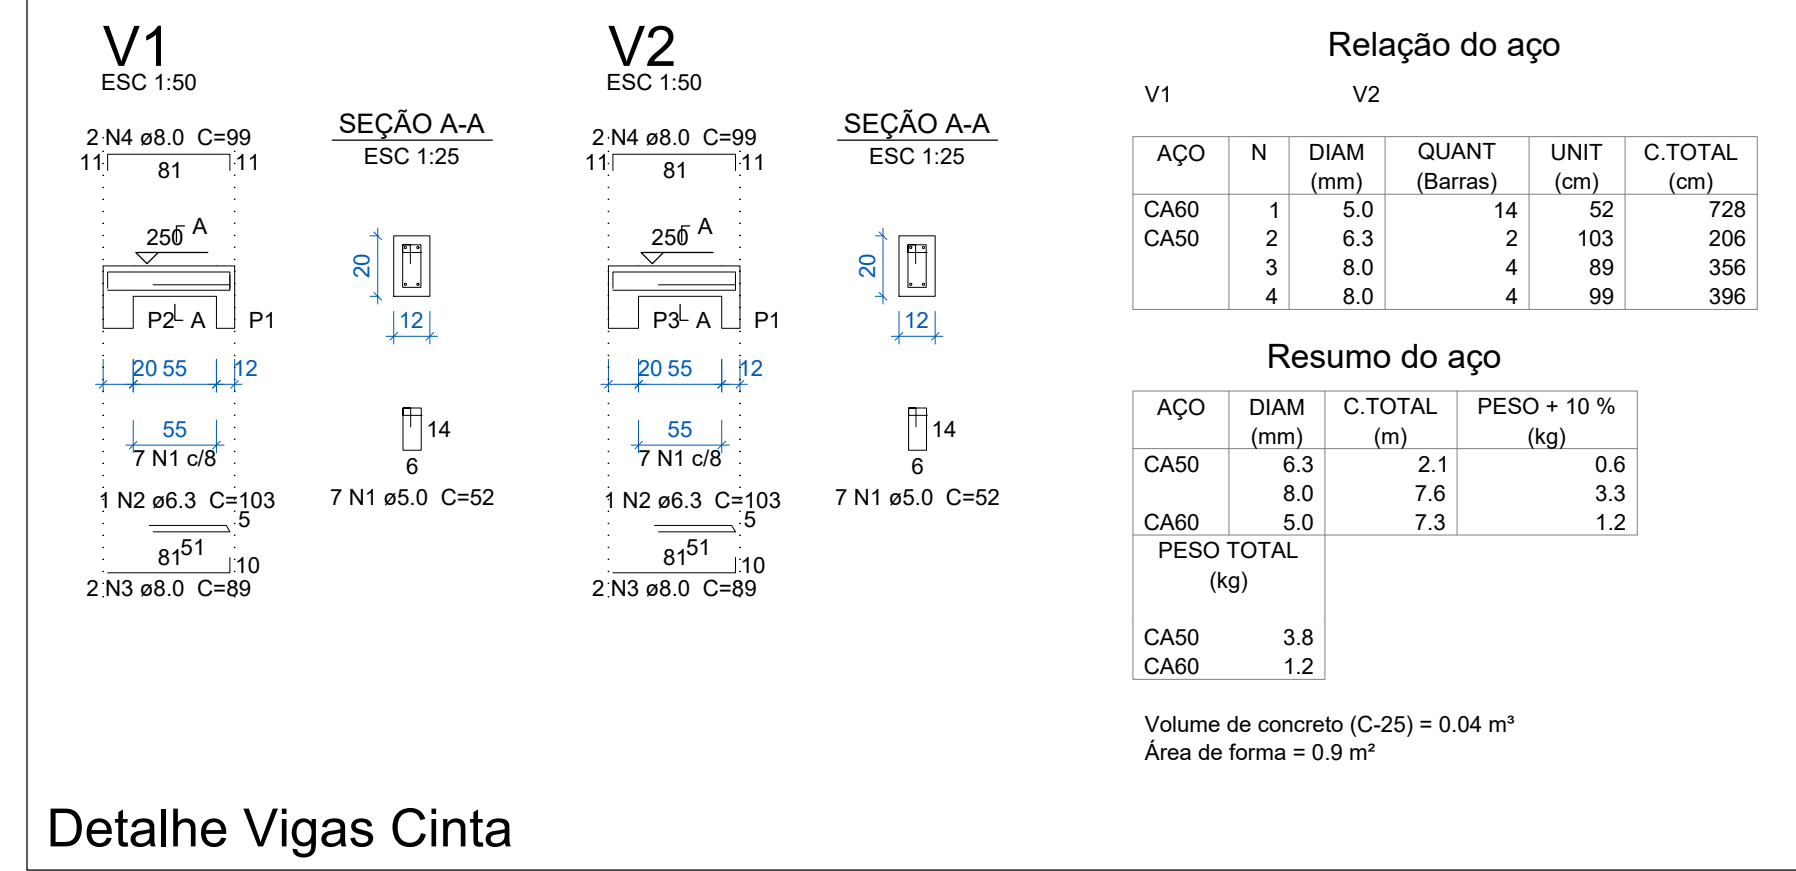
V1
ESC 1:50

2 N4 ø8.0 C=99
11 81 11

250 A

P2 A P1

20 55 12

55
7 N1 c/8

1 N2 ø6.3 C=103
5
81 51 10
2 N3 ø8.0 C=89

SEÇÃO A-A
ESC 1:25

20
12

14
6
7 N1 ø5.0 C=52

V2
ESC 1:50

2 N4 ø8.0 C=99
11 81 11

250 A

P3 A P1

20 55 12

55
7 N1 c/8

1 N2 ø6.3 C=103
5
81 51 10
2 N3 ø8.0 C=89

SEÇÃO A-A
ESC 1:25

20
12

14
6
7 N1 ø5.0 C=52

Relação do aço

V1 V2

| AÇO | N | DIAM (mm) | QUANT (Barras) | UNIT (cm) | C.TOTAL (cm) |
|---|---|---|---|---|---|
| CA60 | 1 | 5.0 | 14 | 52 | 728 |
| CA50 | 2 | 6.3 | 2 | 103 | 206 |
| | 3 | 8.0 | 4 | 89 | 356 |
| | 4 | 8.0 | 4 | 99 | 396 |

Resumo do aço

| AÇO | DIAM (mm) | C.TOTAL (m) | PESO + 10 % (kg) |
|---|---|---|---|
| CA50 | 6.3 | 2.1 | 0.6 |
| | 8.0 | 7.6 | 3.3 |
| CA60 | 5.0 | 7.3 | 1.2 |

| PESO TOTAL (kg) | |
|---|---|
| CA50 | 3.8 |
| CA60 | 1.2 |

Volume de concreto (C-25) = 0.04 m³
Área de forma = 0.9 m²

Detalhe Vigas Cinta